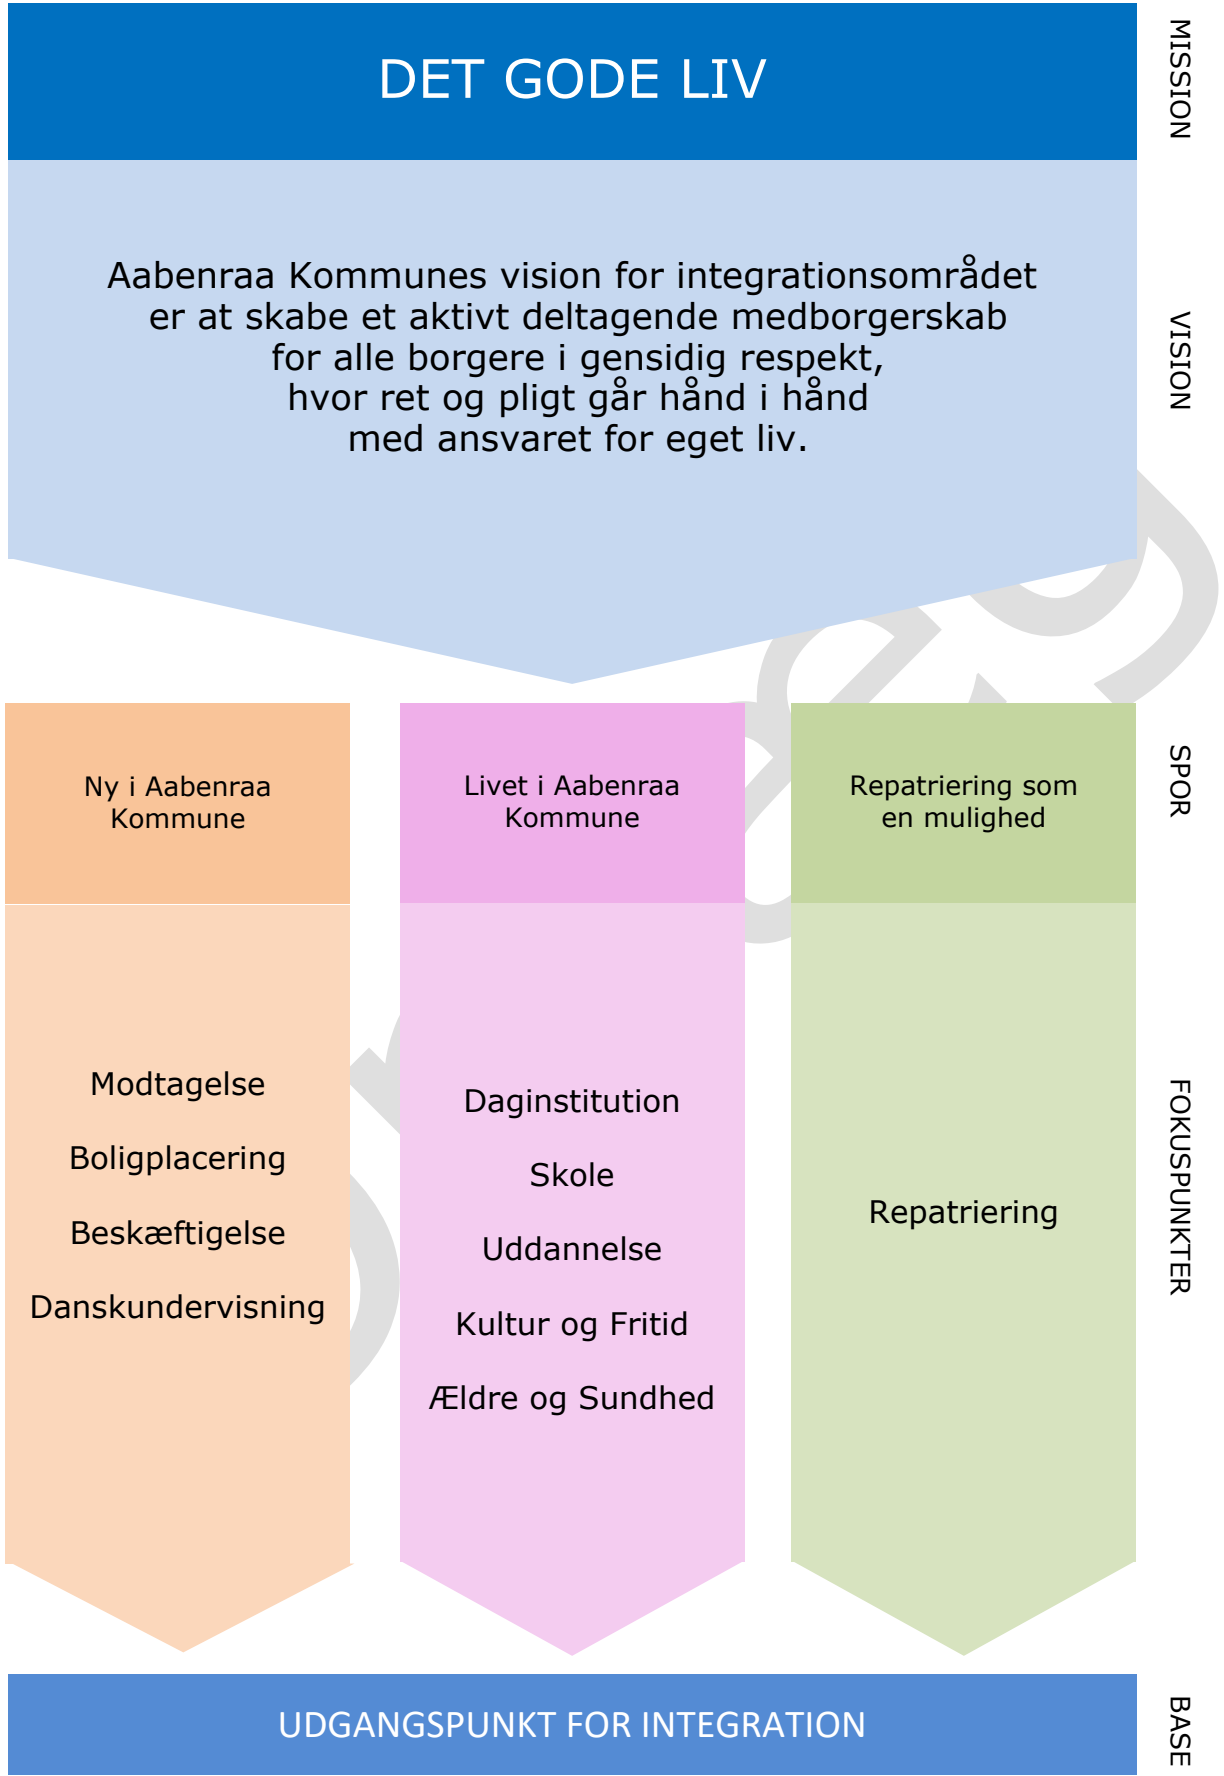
DET GODE LIV

MISSION

Aabenraa Kommunes vision for integrationsområdet er at skabe et aktivt deltagende medborgerskab for alle borgere i gensidig respekt, hvor ret og pligt går hånd i hånd med ansvaret for eget liv.

VISION

Ny i Aabenraa Kommune

Livet i Aabenraa Kommune

Repatriering som en mulighed

SPOR

Modtagelse

Boligplacering

Beskæftigelse

Danskundervisning

Daginstitution

Skole

Uddannelse

Kultur og Fritid

Ældre og Sundhed

Repatriering

FOKUSPUNKTER

UDGANGSPUNKT FOR INTEGRATION

BASE